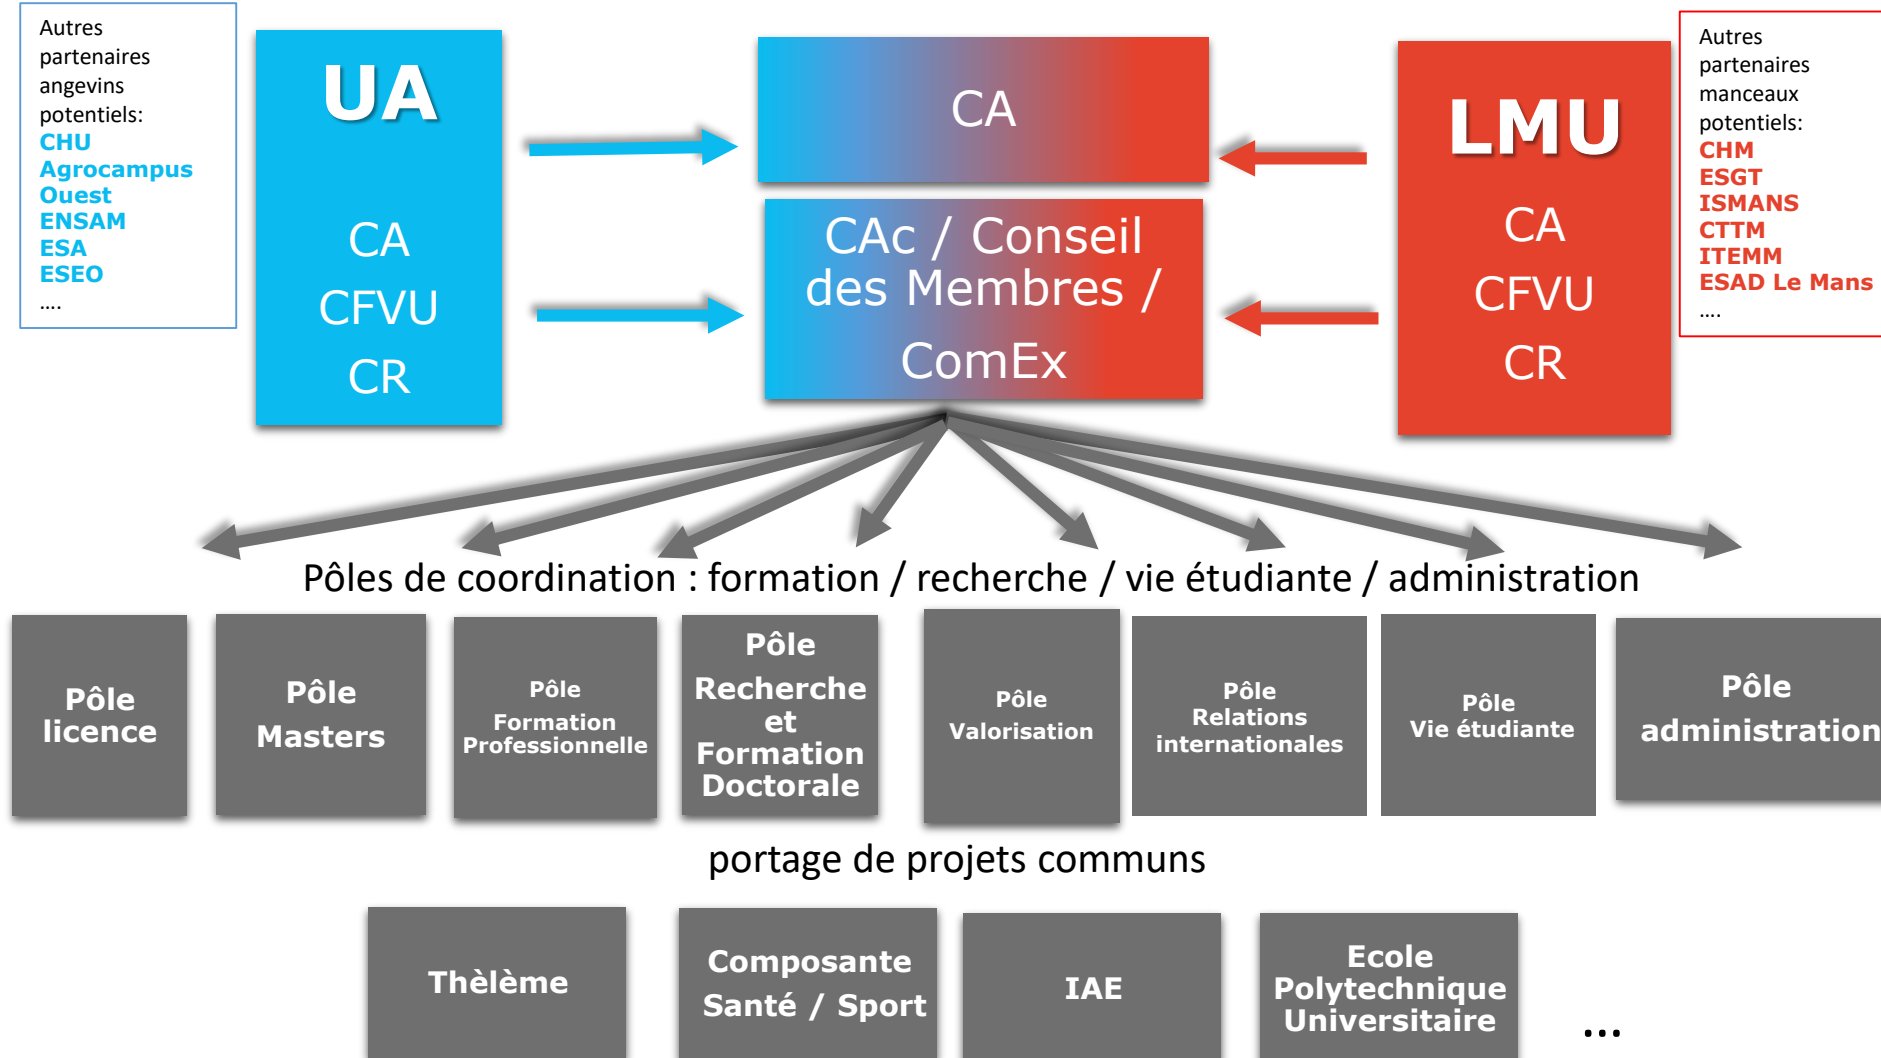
Autres partenaires angevins potentiels:
CHU
Agrocampus Ouest
ENSAM
ESA
ESEO
....

UA

CA

CFVU

CR

CA

CAc / Conseil des Membres / ComEx

LMU

CA

CFVU

CR

Autres partenaires manceaux potentiels:
CHM
ESGT
ISMANS
CTTM
ITEMM
ESAD Le Mans
....

Pôles de coordination : formation / recherche / vie étudiante / administration

Pôle licence

Pôle Masters

Pôle Formation Professionnelle

Pôle Recherche et Formation Doctorale

Pôle Valorisation

Pôle Relations internationales

Pôle Vie étudiante

Pôle administration

portage de projets communs

Thélème

Composante Santé / Sport

IAE

Ecole Polytechnique Universitaire

...